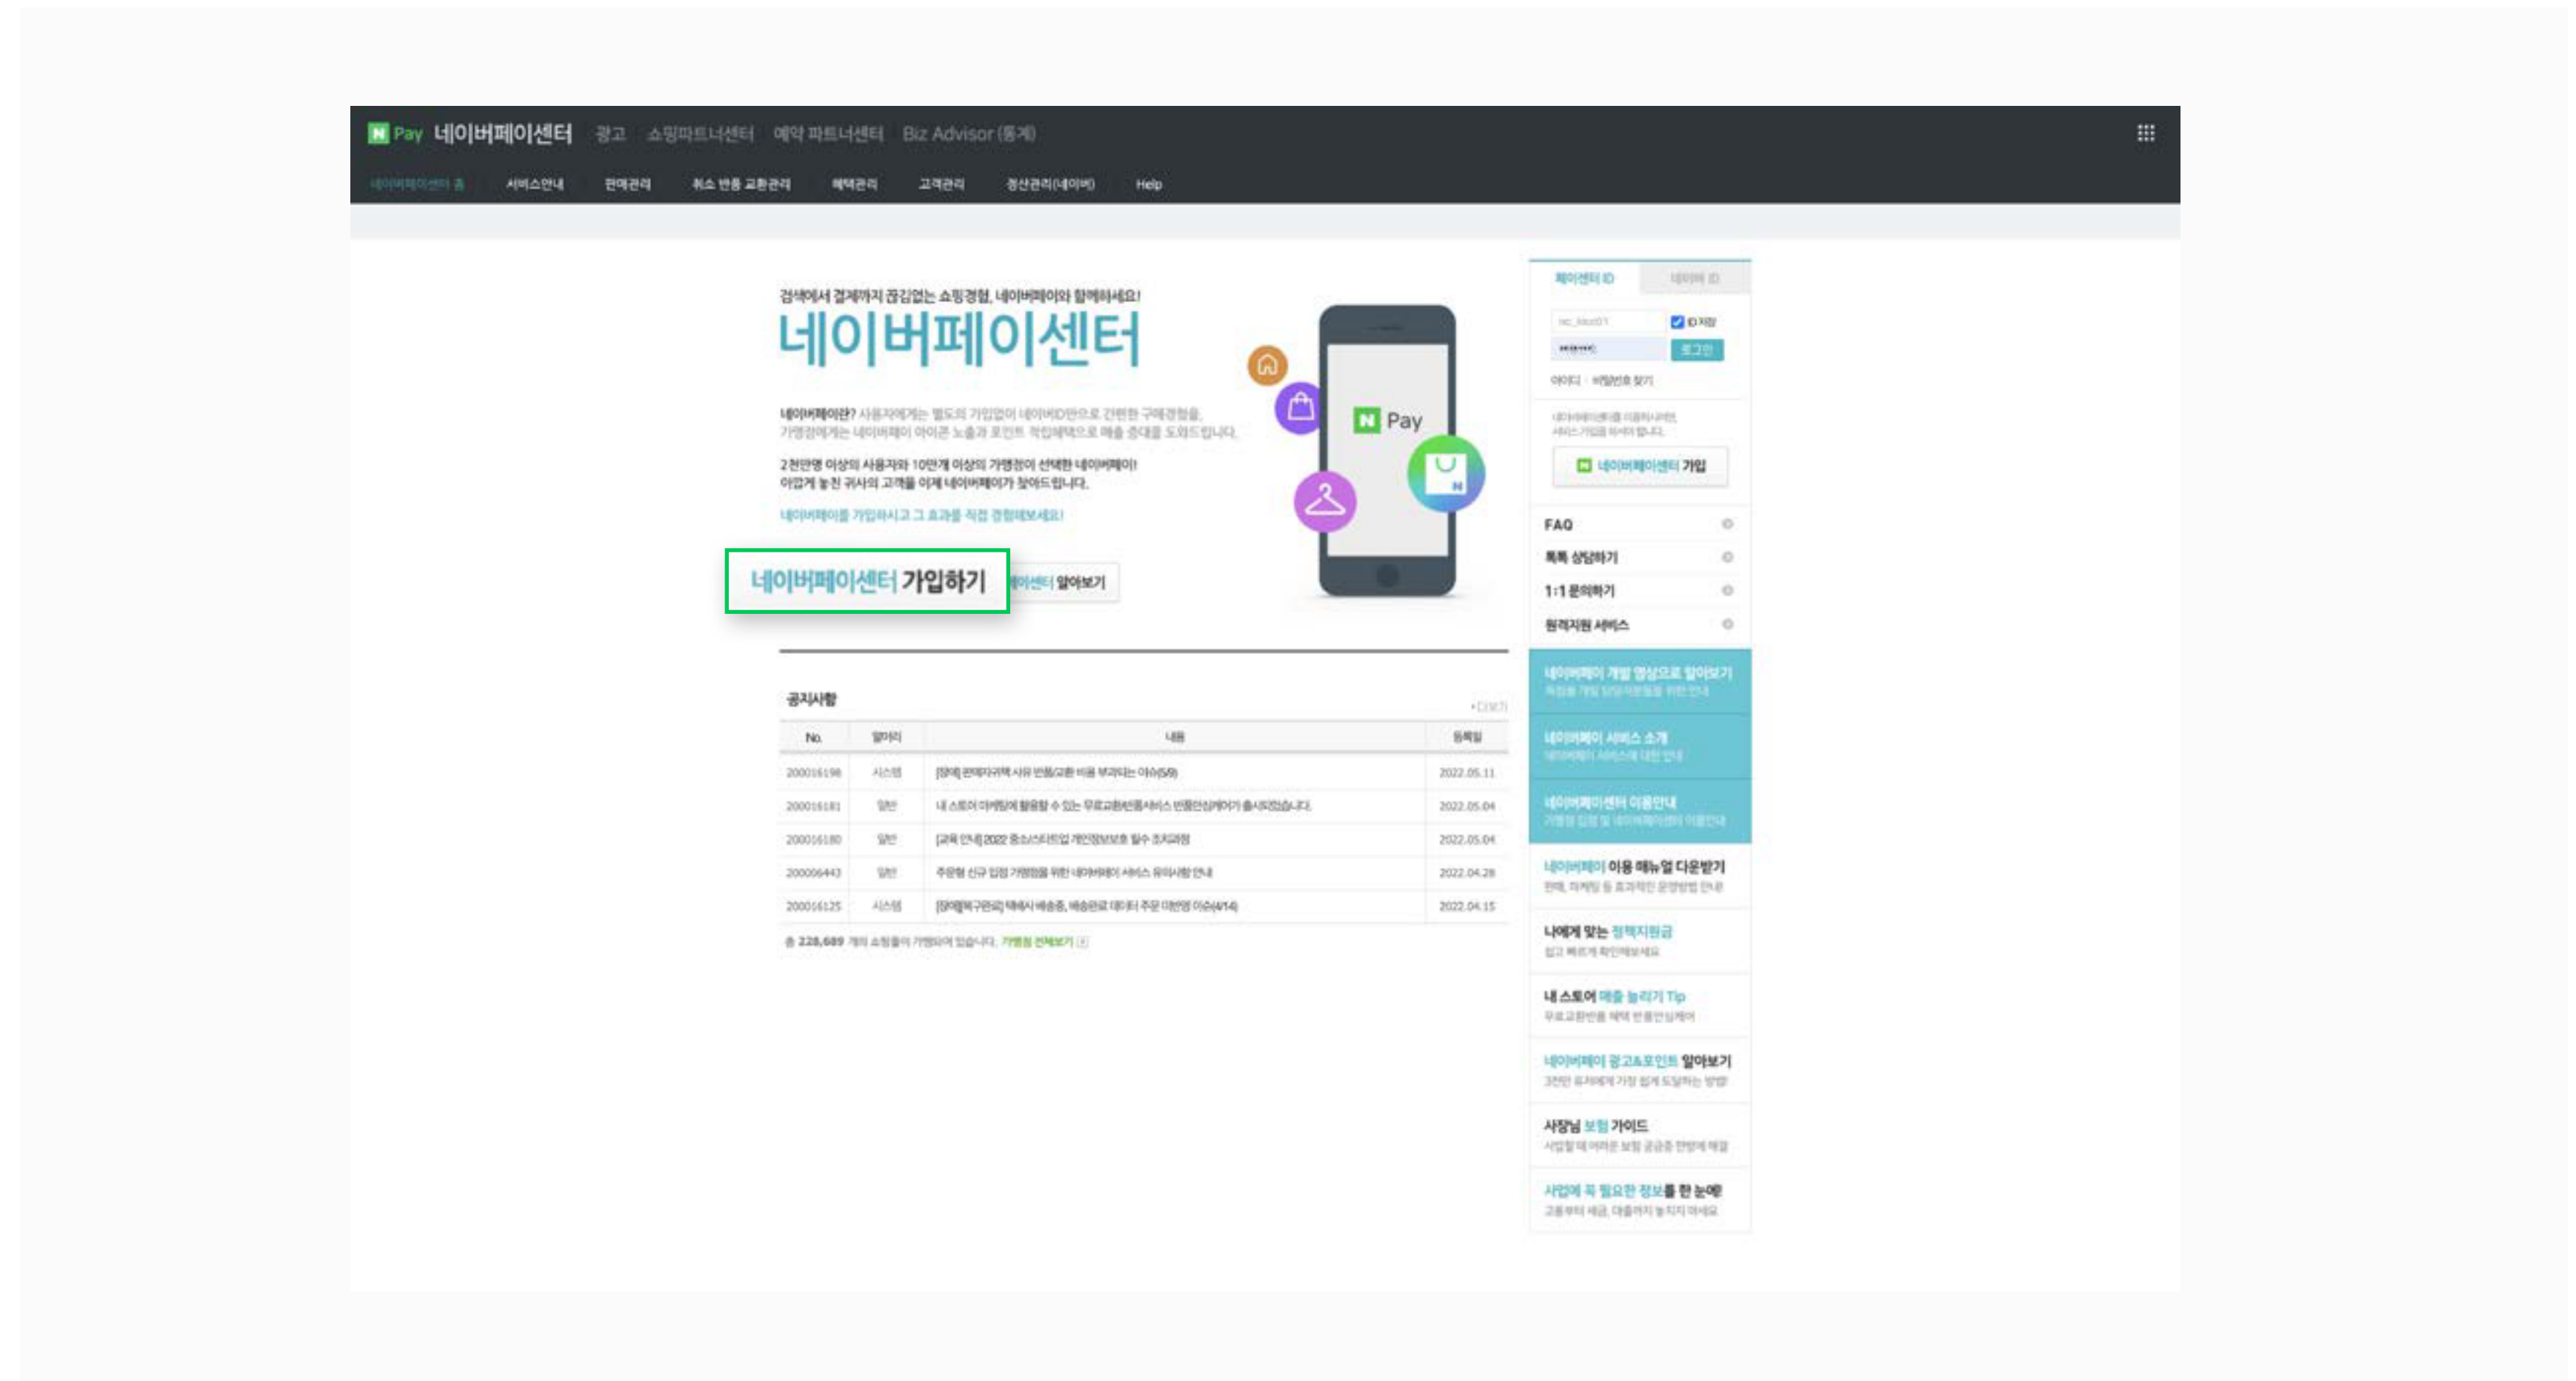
N Pay 네이버페이센터 광고 쇼핑파트너센터 예약 파트너센터 Biz Advisor (통계)

네이버페이센터 홈 서비스안내 판매관리 취소 반품 교환관리 혜택관리 고객관리 정산관리(네이버) Help

검색에서 결제까지 끊김없는 쇼핑경험, 네이버페이와 함께하세요!

네이버페이센터

네이버페이란? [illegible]

2천만명 이상의 사용자와 10만개 이상의 가맹점이 선택한 네이버페이! 이렇게 놓친 귀사의 고객을 이제 네이버페이가 찾아드립니다.

네이버페이를 가입하시고 그 효과를 직접 경험해보세요!

네이버페이센터 가입하기

페이센터 알아보기

N Pay

공지사항

| No. | 알머리 | 내용 | 등록일 |
|---|---|---|---|
| 200016198 | 시스템 | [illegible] | 2022.05.11 |
| 200016181 | 일반 | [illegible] | 2022.05.04 |
| 200016180 | 일반 | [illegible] | 2022.05.04 |
| 200006443 | 일반 | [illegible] | 2022.04.28 |
| 200016125 | 시스템 | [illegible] | 2022.04.15 |

총 228,689 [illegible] 가맹점 전체보기

페이센터 ID 네이버 ID

ID저장

로그인

아이디 · 비밀번호 찾기

네이버페이센터 가입

FAQ

톡톡 상담하기

1:1 문의하기

원격지원 서비스

네이버페이 개발 영상으로 알아보기

네이버페이 서비스 소개

네이버페이센터 이용안내

네이버페이 이용 매뉴얼 다운받기

나에게 맞는 정책지원금

내 스토어 매출 늘리기 Tip

네이버페이 광고&포인트 알아보기

사장님 보험 가이드

사업에 꼭 필요한 정보를 한 눈에!